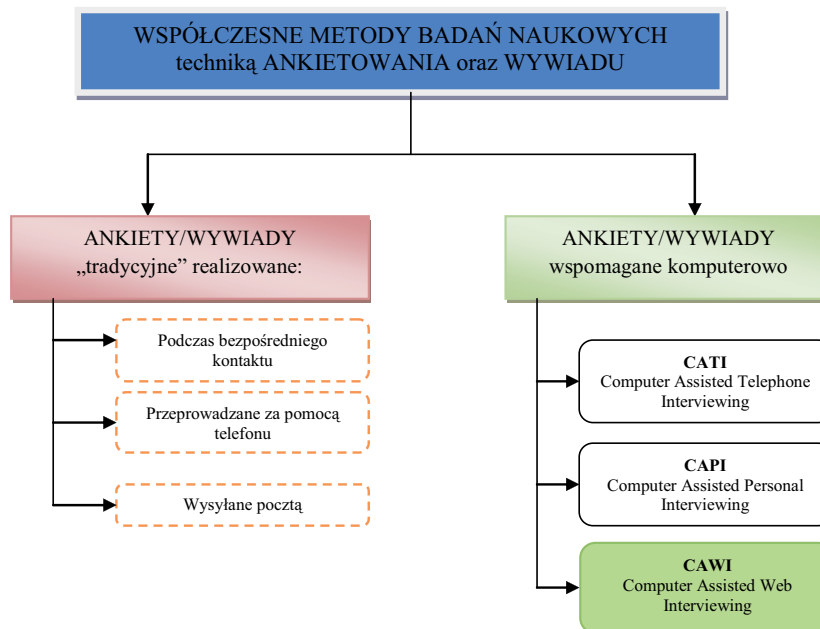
WSPÓŁCZESNE METODY BADAŃ NAUKOWYCH techniką ANKIETOWANIA oraz WYWIADU

ANKIETY/WYWIADY „tradycyjne” realizowane:

Podczas bezpośredniego kontaktu

Przeprowadzane za pomocą telefonu

Wysyłane pocztą

ANKIETY/WYWIADY wspomagane komputerowo

CATI
Computer Assisted Telephone Interviewing

CAPI
Computer Assisted Personal Interviewing

CAWI
Computer Assisted Web Interviewing